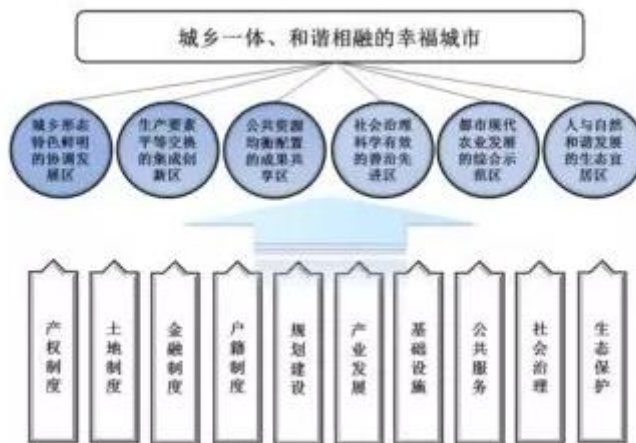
城乡一体、和谐相融的幸福城市

城乡形态特色鲜明的协调发展区

生产要素平等交换的集成创新区

公共资源均衡配置的成果共享区

社会治理科学有效的善治先进区

都市现代农业发展的综合示范区

人与自然和谐发展的生态宜居区

产权制度

土地制度

金融制度

户籍制度

规划建设

产业发展

基础设施

公共服务

社会治理

生态保护